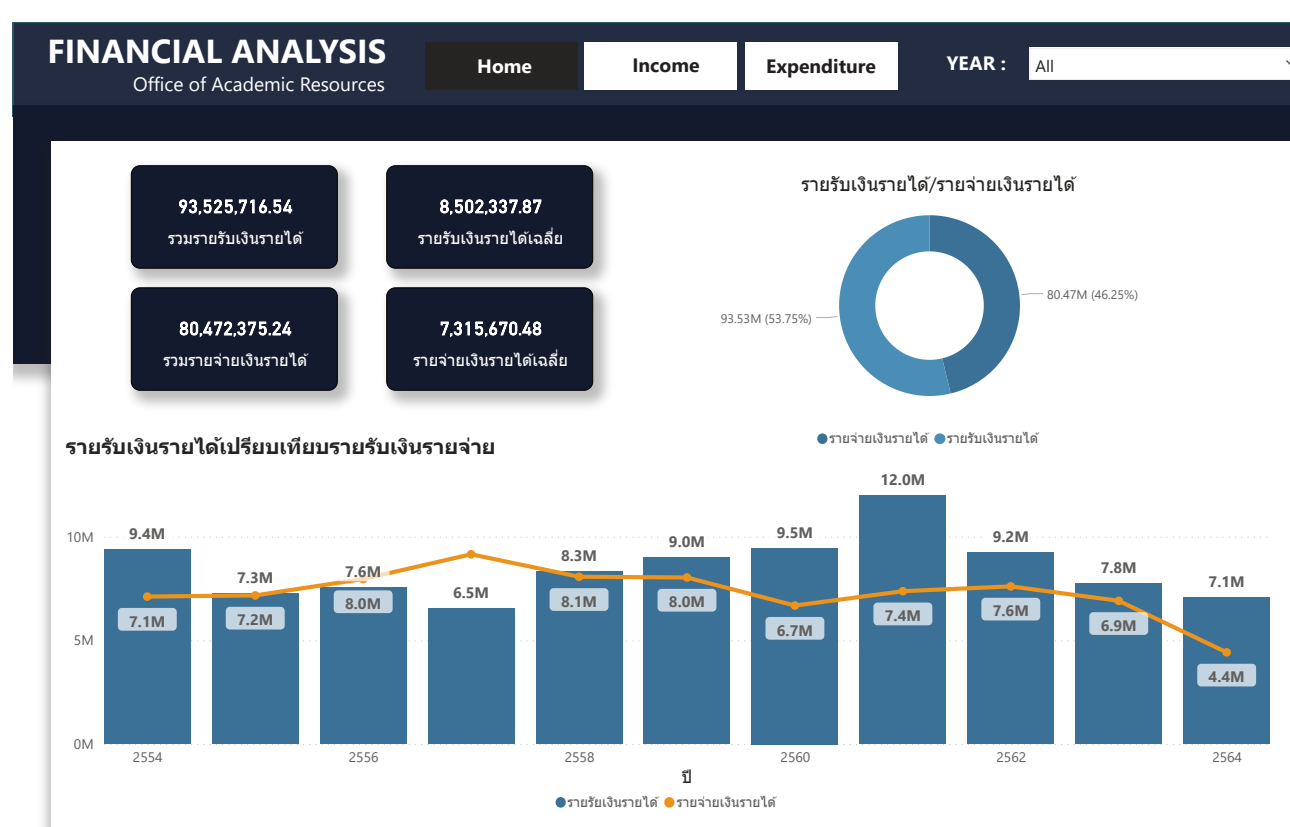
FINANCIAL ANALYSIS
Office of Academic Resources

Home
Income
Expenditure
YEAR :
All

93,525,716.54
รวมรายรับเงินรายได้

8,502,337.87
รายรับเงินรายได้เฉลี่ย

80,472,375.24
รวมรายจ่ายเงินรายได้

7,315,670.48
รายจ่ายเงินรายได้เฉลี่ย

รายรับเงินรายได้/รายจ่ายเงินรายได้

80.47M (46.25%)
93.53M (53.75%)

รายจ่ายเงินรายได้ รายรับเงินรายได้

รายรับเงินรายได้เปรียบเทียบรายรับเงินรายจ่าย

10M
5M
0M

9.4M
7.1M
7.3M
7.2M
7.6M
8.0M
6.5M
8.3M
8.1M
9.0M
8.0M
9.5M
6.7M
12.0M
7.4M
9.2M
7.6M
7.8M
6.9M
7.1M
4.4M

2554
2556
2558
2560
2562
2564
ปี

รายรับเงินรายได้ รายจ่ายเงินรายได้